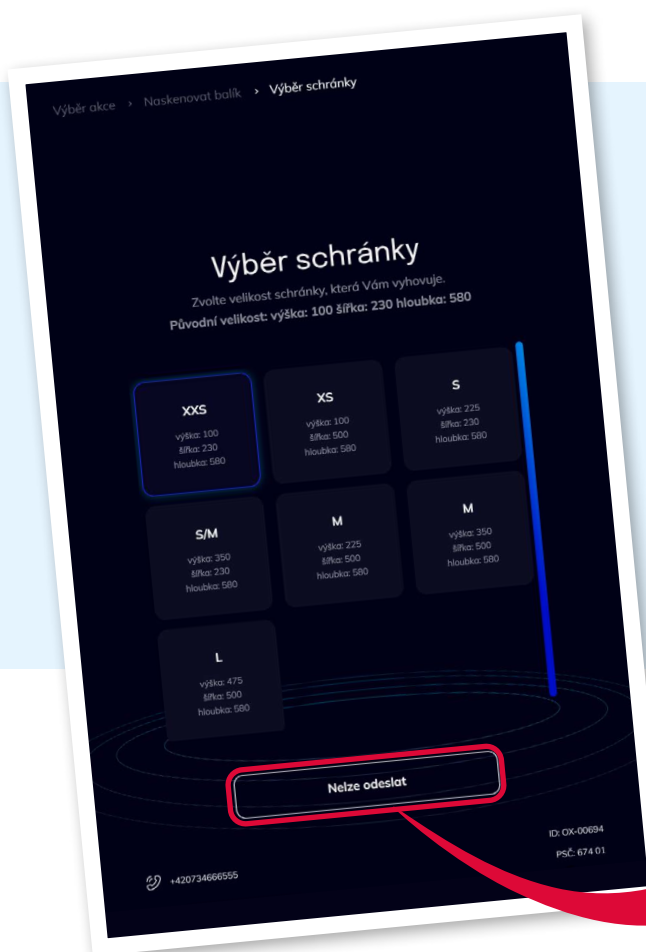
Výběr akce › Naskenovat balík › Výběr schránky

Výběr schránky

Zvolte velikost schránky, která Vám vyhovuje.

**Původní velikost: výška: 100 šířka: 230 hloubka: 580**

XXS
výška: 100
šířka: 230
hloubka: 580

XS
výška: 100
šířka: 500
hloubka: 580

S
výška: 225
šířka: 230
hloubka: 580

S/M
výška: 350
šířka: 230
hloubka: 580

M
výška: 225
šířka: 500
hloubka: 580

M
výška: 350
šířka: 500
hloubka: 580

L
výška: 475
šířka: 500
hloubka: 580

Nelze odeslat

ID: OX-00694
PSČ: 674 01

+420734666555